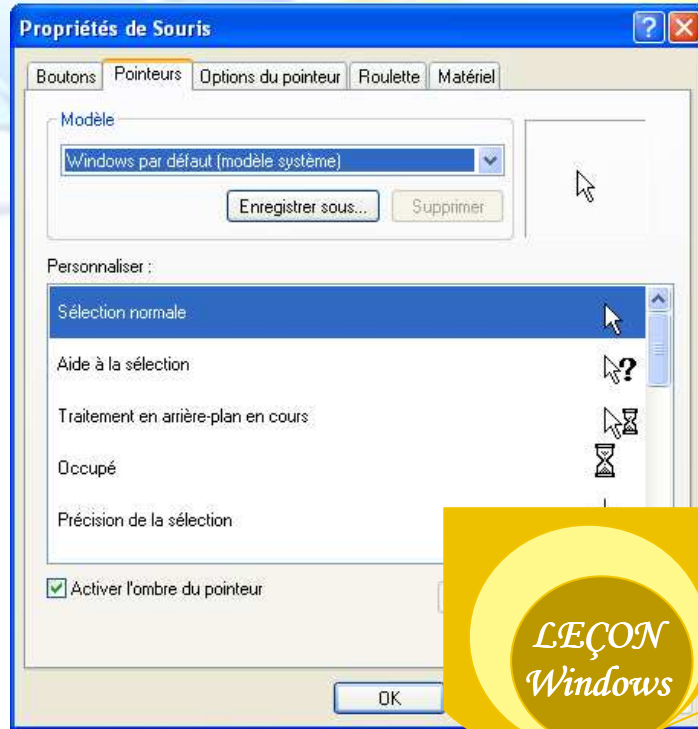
Propriétés de Souris

Boutons | Pointeurs | Options du pointeur | Roulette | Matériel

Modèle

Windows par défaut (modèle système)

Enregistrer sous...

Supprimer

Personnaliser :

Sélection normale

Aide à la sélection

Traitement en arrière-plan en cours

Occupé

Précision de la sélection

Activer l'ombre du pointeur

OK

LEÇON Windows